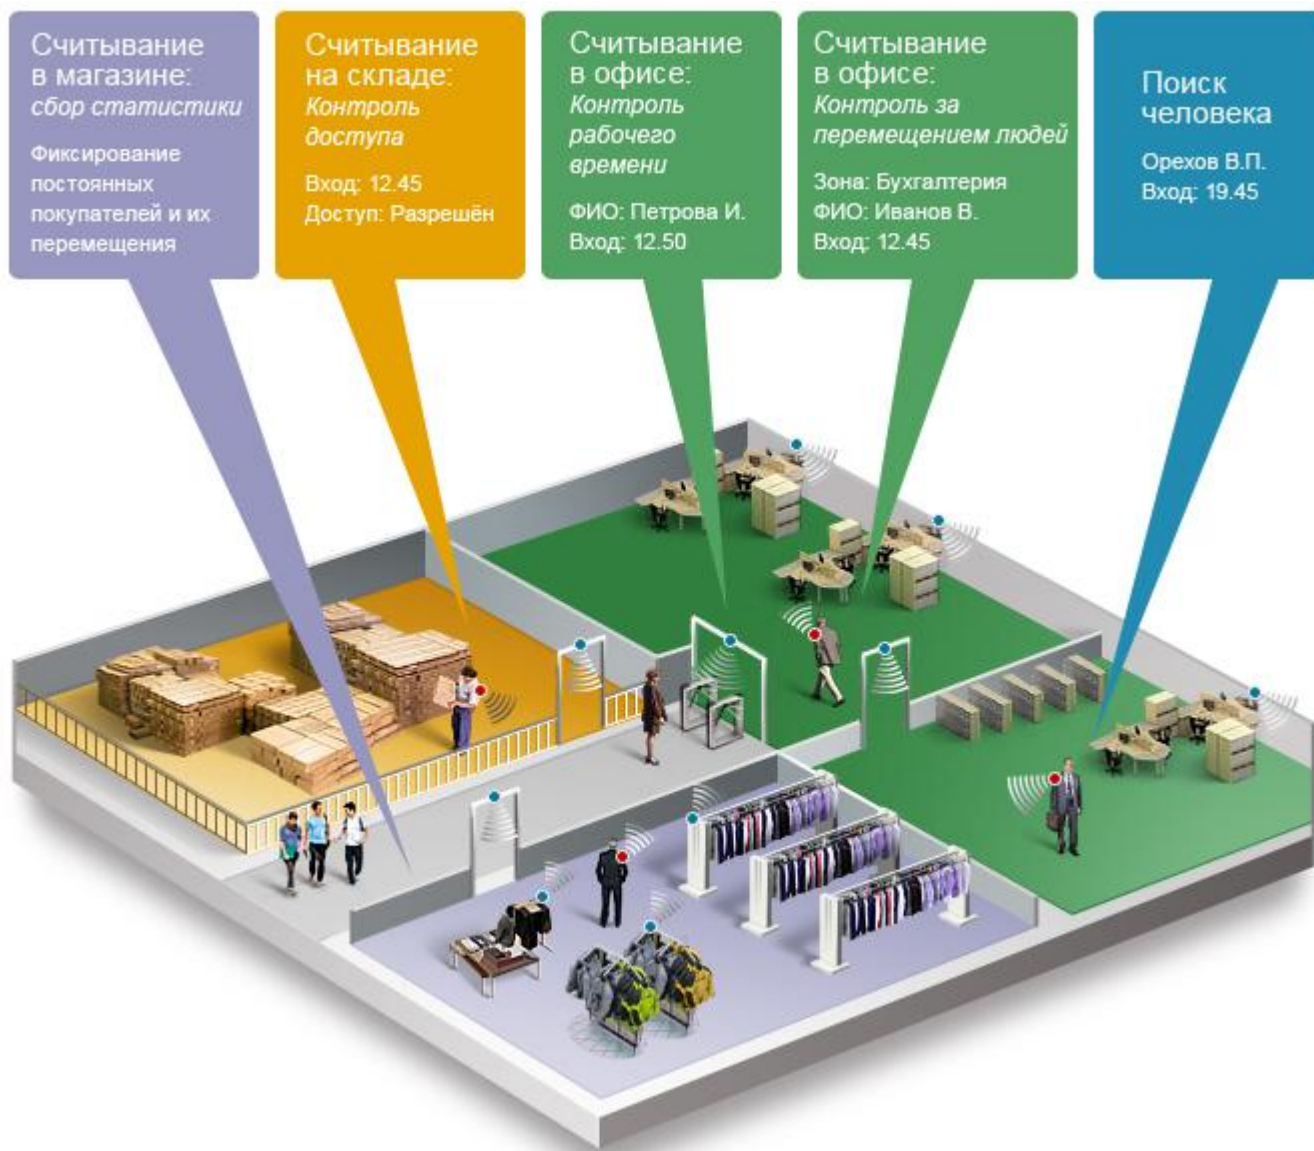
Считывание в магазине:
*сбор статистики*

Фиксирование постоянных покупателей и их перемещения

Считывание на складе:
*Контроль доступа*

Вход: 12.45
Доступ: Разрешён

Считывание в офисе:
*Контроль рабочего времени*

ФИО: Петрова И.
Вход: 12.50

Считывание в офисе:
*Контроль за перемещением людей*

Зона: Бухгалтерия
ФИО: Иванов В.
Вход: 12.45

Поиск человека

Орехов В.П.
Вход: 19.45